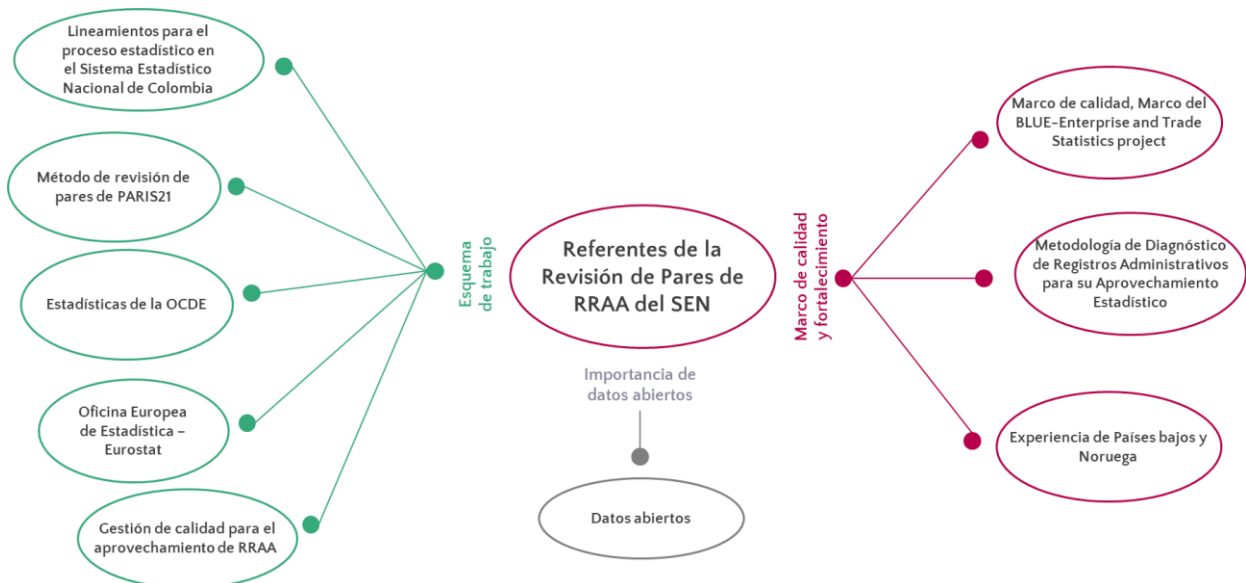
Lineamientos para el proceso estadístico en el Sistema Estadístico Nacional de Colombia

Método de revisión de pares de PARIS21

Estadísticas de la OCDE

Oficina Europea de Estadística – Eurostat

Gestión de calidad para el aprovechamiento de RRAA

Esquema de trabajo

Referentes de la Revisión de Pares de RRAA del SEN

Importancia de datos abiertos

Datos abiertos

Marco de calidad y fortalecimiento

Marco de calidad, Marco del BLUE-Enterprise and Trade Statistics project

Metodología de Diagnóstico de Registros Administrativos para su Aprovechamiento Estadístico

Experiencia de Países bajos y Noruega